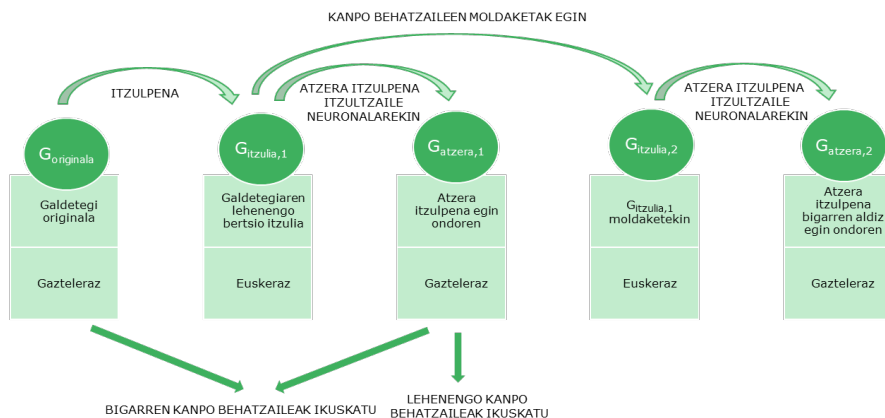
KANPO BEHATZAILEEN MOLDAKETAK EGIN

ITZULPENA

ATZERA ITZULPENA ITZULTZAILE NEURONALAREKIN

ATZERA ITZULPENA ITZULTZAILE NEURONALAREKIN

$G_{originala}$

Galdetegi originala

Gazteleraz

$G_{itzulia,1}$

Galdetegiaren lehenengo bertsio itzulia

Euskeraz

$G_{atzera,1}$

Atzera itzulpena egin ondoren

Gazteleraz

$G_{itzulia,2}$

$G_{itzulia,1}$ moldaketekin

Euskeraz

$G_{atzera,2}$

Atzera itzulpena bigarren aldiz egin ondoren

Gazteleraz

BIGARREN KANPO BEHATZAILEAK IKUSKATU

LEHENENGO KANPO BEHATZAILEAK IKUSKATU